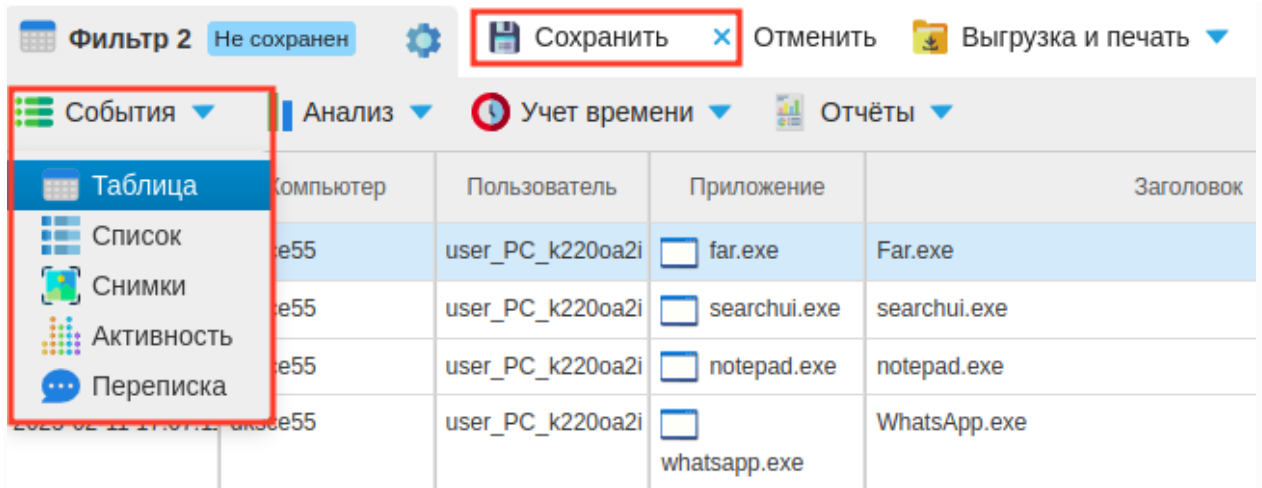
Фильтр 2 Не сохранен

Сохранить × Отменить Выгрузка и печать

События Анализ Учет времени Отчёты

Таблица
Список
Снимки
Активность
Переписка

| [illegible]Компьютер | Пользователь | Приложение | Заголовок |
|---|---|---|---|
| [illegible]e55 | user_PC_k220oa2i | far.exe | Far.exe |
| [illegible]e55 | user_PC_k220oa2i | searchui.exe | searchui.exe |
| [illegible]e55 | user_PC_k220oa2i | notepad.exe | notepad.exe |
| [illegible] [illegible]e55 | user_PC_k220oa2i | whatsapp.exe | WhatsApp.exe |